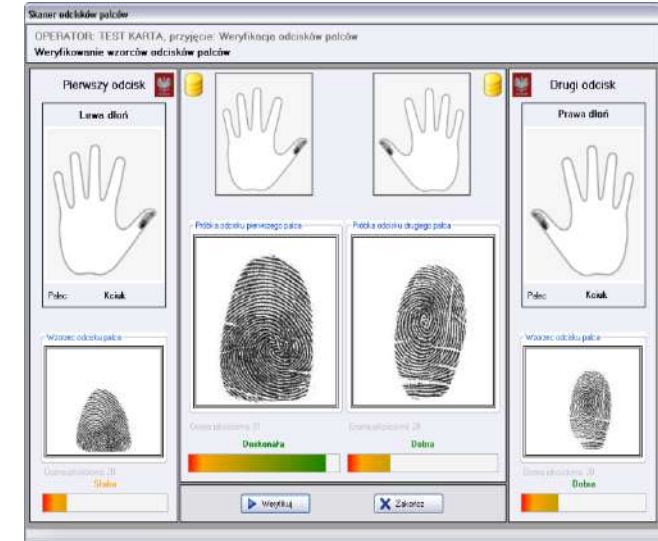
Skaner odcisków palców

OPERATOR: TEST KARTA, przyjęcie: Weryfikacja odcisków palców

Weryfikowanie wzorców odcisków palców

Pierwszy odcisk

Lewa dłoń

Palec: Kciuk

Wzorzec odcisku palca

Ocena jakościowa: 3

Słaba

Próbka odcisku pierwszego palca

Ocena jakościowa: 3

Doskonała

Próbka odcisku drugiego palca

Ocena jakościowa: 2

Dobra

Weryfikuj

Zakończ

Drugi odcisk

Prawa dłoń

Palec: Kciuk

Wzorzec odcisku palca

Ocena jakościowa: 3

Dobra